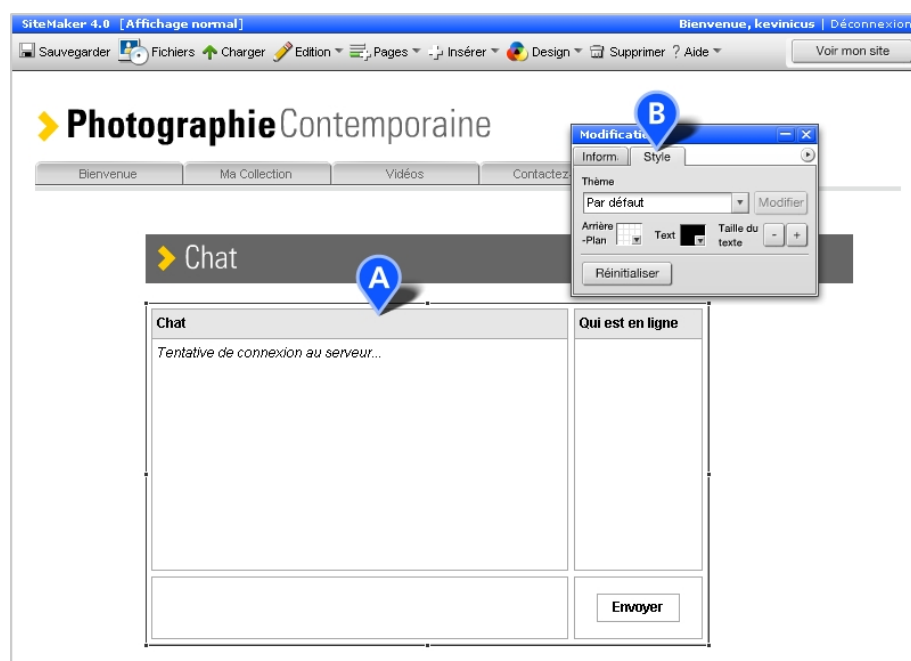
SiteMaker 4.0 [Affichage normal]
Bienvenue, kevinicus | Déconnexion

Sauvegarder Fichiers Charger Edition Pages Insérer Design Supprimer ? Aide
Voir mon site

Photographie Contemporaine

Bienvenue
Ma Collection
Vidéos
Contactez

Modificati
B
Inform.
Style
Thème
Par défaut
Modifier
Arrière -Plan
Text
Taille du texte
-
+
Réinitialiser

Chat

A

Chat
Qui est en ligne
Tentative de connexion au serveur...

Envoyer